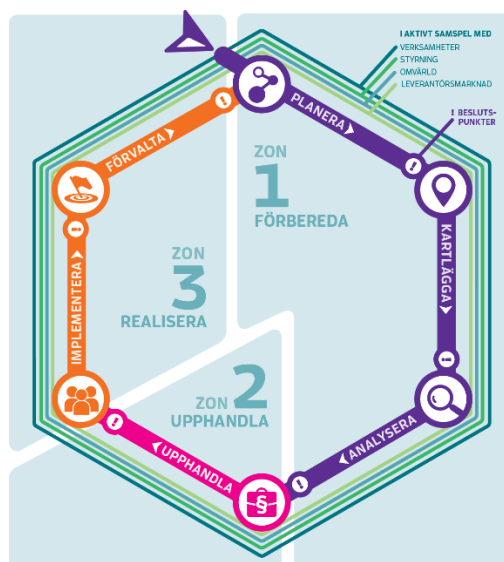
I AKTIVT SAMSPEL MED
VERKSAMHETER
STYRNING
OMVÄRLD
LEVERANTÖRSMARKNAD

! BESLUTSPUNKTER

PLANERA

ZON
1
FÖRBEREDA

KARTLÄGGA

ANALYSERA

ZON 2
UPPHANDLA

UPPHANDLA

IMPLEMENTERA

ZON
3
REALISERA

FÖRVALTA